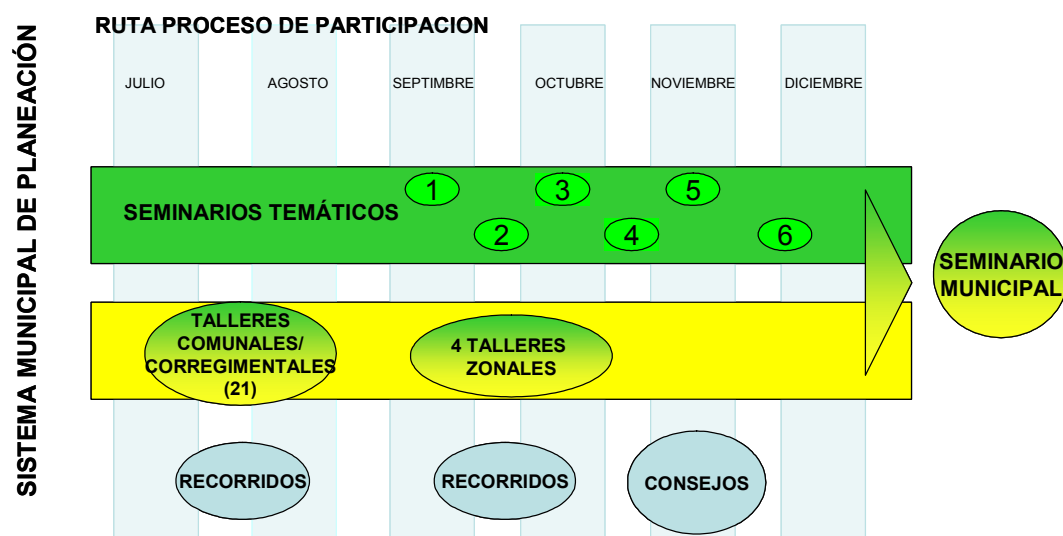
SISTEMA MUNICIPAL DE PLANEACIÓN

RUTA PROCESO DE PARTICIPACION

JULIO

AGOSTO

SEPTIMBRE

OCTUBRE

NOVIEMBRE

DICIEMBRE

SEMINARIOS TEMÁTICOS

1

3

5

2

4

6

SEMINARIO MUNICIPAL

TALLERES COMUNALES/ CORREGIMENTALES (21)

4 TALLERES ZONALES

RECORRIDOS

RECORRIDOS

CONSEJOS